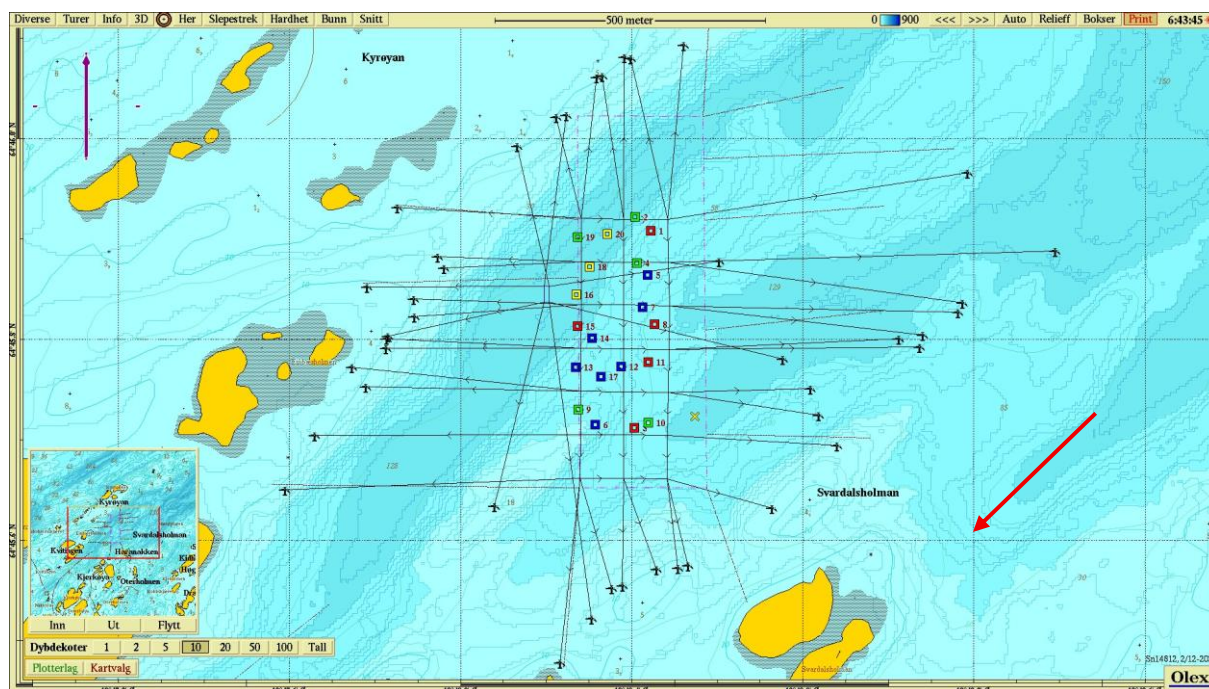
Diverse | Turer | Info | 3D | Her | Slepestrek | Hardhet | Bunn | Snitt

500 meter

0 900 <<< >>> Auto Relieff Bokser Print 6:43:45

Kyrøyan

Svardalsholman

2 1 19 20 4 18 5 16 7 15 8 14 11 13 12 17 9 10 6

120 129 128 150 85 30

Kyrøyan Svardalsholman Kvitingen Kjerkøya Oterholmen

Inn Ut Flytt

Dybdekoter 1 2 5 10 20 50 100 Tall

Plotterlag Kartvalg

Sn14812, 2/12-20

Olex